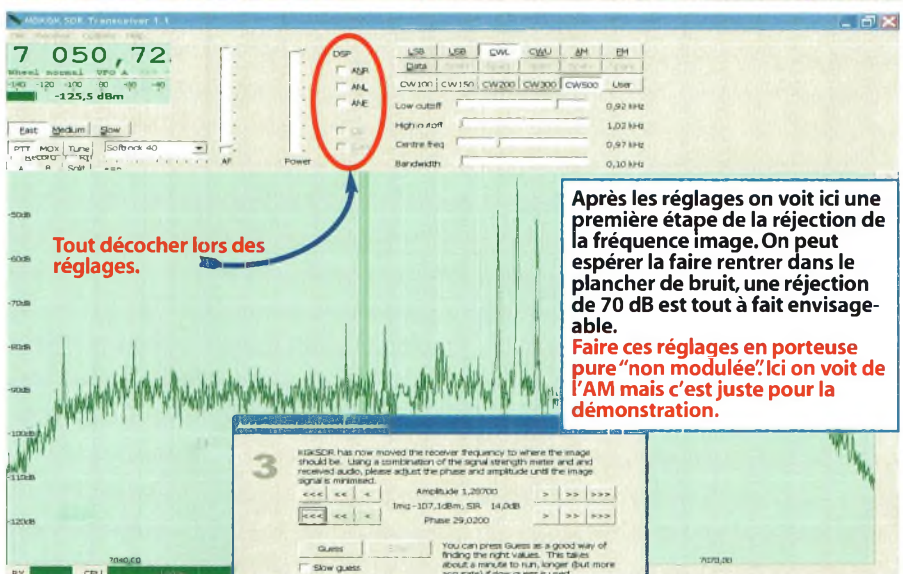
M0KGK SDR Transceiver 1.1

7 050,72

Wheel normal VFO A

-140 -120 -100 -80 -60 -40

-125,5 dBm

DSP

ANR

ANL

ANE

LSB USB CWL CWU AM FM

Data

CW100 CW150 CW200 CW300 CW500 User

Low cutoff 0,92 kHz

High cutoff 1,02 kHz

Centre freq 0,97 kHz

Bandwidth 0,10 kHz

Fast Medium Slow

PTT MOX Tune Softrock 40

Record

AF Power

-50dB

-60dB

-70dB

-80dB

-90dB

-100dB

-110dB

-120dB

Tout décocher lors des réglages.

Après les réglages on voit ici une première étape de la réjection de la fréquence image. On peut espérer la faire rentrer dans le plancher de bruit, une réjection de 70 dB est tout à fait envisageable.

Faire ces réglages en porteuse pure "non modulée". Ici on voit de l'AM mais c'est juste pour la démonstration.

3

M0KGKSDR has now moved the receiver frequency to where the image should be. Using a combination of the signal strength meter and and received audio, please adjust the phase and amplitude until the image signal is minimised.

<<< << < Amplitude 1,28700 > >> >>>

Img -107,1dBm, SIR 14,0dB

<<< << < Phase 29,0200 > >> >>>

Guess

Slow guess

You can press Guess as a good way of finding the right values. This takes about a minute to run, longer (but more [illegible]

7040,00

7070,00